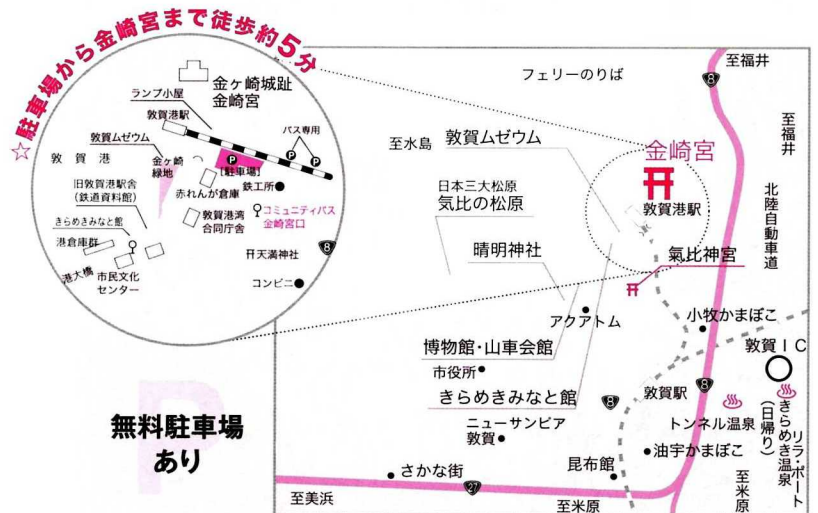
☆駐車場から金崎宮まで徒歩約5分

金ヶ崎城趾
金崎宮
ランプ小屋
敦賀港駅
敦賀ムゼウム
バス専用
敦賀湾
金ヶ崎緑地
P
P
P
【駐車場】
赤れんが倉庫
鉄工所
旧敦賀港駅舎(鉄道資料館)
敦賀港湾合同庁舎
コミュニティバス金崎宮口
きらめきみなと館
港倉庫群
天満神社
8
港大橋
市民文化センター
コンビニ

フェリーのりば
至福井
8
至福井
至水島
敦賀ムゼウム
金崎宮
敦賀港駅
日本三大松原
気比の松原
北陸自動車道
晴明神社
氣比神宮
アクアトム
小牧かまぼこ
博物館・山車会館
敦賀IC
市役所
敦賀駅
きらめきみなと館
8
8
トンネル温泉
リラ・ポート(日帰り)
きらめき温泉
ニューサンピア敦賀
油宇かまぼこ
無料駐車場あり
P
さかな街
昆布館
至米原
至美浜
27
至米原